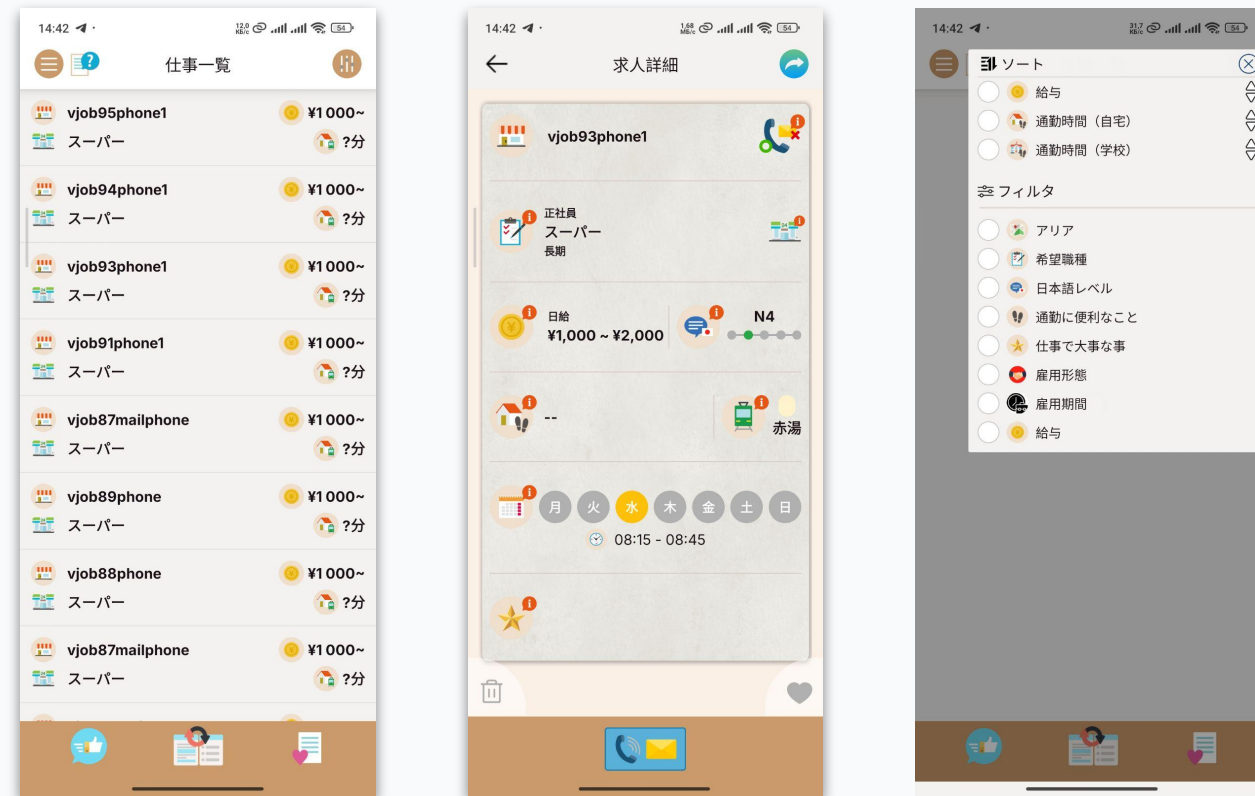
14:42
12.0 KB/s
54

仕事一覧

vjob95phone1
¥1000~
スーパー
?分

vjob94phone1
¥1000~
スーパー
?分

vjob93phone1
¥1000~
スーパー
?分

vjob91phone1
¥1000~
スーパー
?分

vjob87mailphone
¥1000~
スーパー
?分

vjob89phone
¥1000~
スーパー
?分

vjob88phone
¥1000~
スーパー
?分

vjob87mailphone
¥1000~
スーパー
?分

14:42
1.68 KB/s
54

求人詳細

vjob93phone1

正社員
スーパー
長期

日給
¥1,000 ~ ¥2,000

N4

--

赤湯

月 火 水 木 金 土 日
08:15 - 08:45

14:42
31.7 KB/s
54

ソート
給与
通勤時間（自宅）
通勤時間（学校）

フィルタ
アリア
希望職種
日本語レベル
通勤に便利なこと
仕事で大事な事
雇用形態
雇用期間
給与